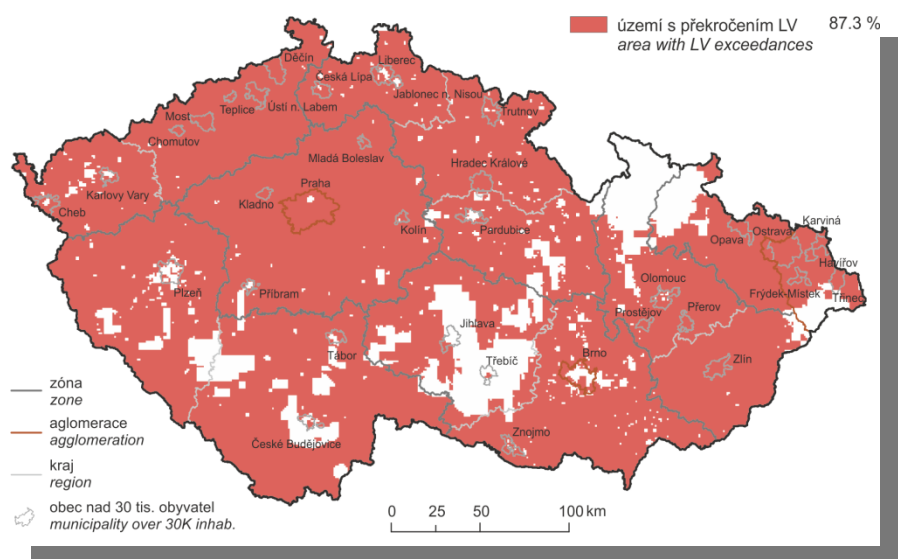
území s překročením LV
area with LV exceedances
87.3 %

Děčín
Česká Lípa
Liberec
Jablonec n. Nisou
Trutnov
Teplice
Ústí n. Labem
Most
Chomutov
Mladá Boleslav
Hradec Králové
Karlovy Vary
Cheb
Praha
Kladno
Kolín
Pardubice
Opava
Ostrava
Karviná
Havířov
Frýdek-Místek
Třinec
Olomouc
Přerov
Prostějov
Plzeň
Příbram
Jihlava
Třebíč
Tábor
Brno
Zlín
Znojmo
České Budějovice

zóna
zone
aglomerace
agglomeration
kraj
region
obec nad 30 tis. obyvatel
municipality over 30K inhab.

0 25 50 100 km